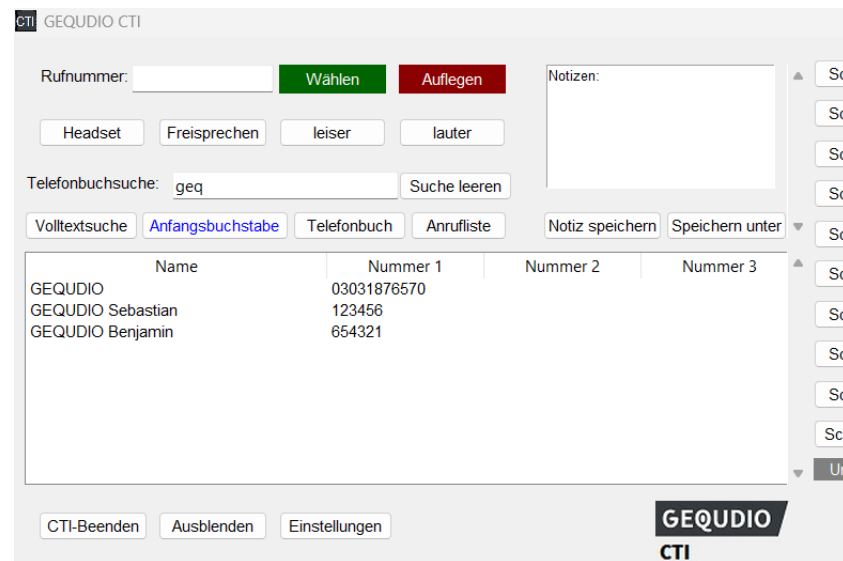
CTI GEQUDIO CTI

Rufnummer: Wählen Auflegen

Notizen:

Headset Freisprechen leiser lauter

Telefonbuchsuche: geq Suche leeren

Volltextsuche Anfangsbuchstabe Telefonbuch Anrufliste

Notiz speichern Speichern unter

| Name | Nummer 1 | Nummer 2 | Nummer 3 |
|---|---|---|---|
| GEQUDIO | 03031876570 | | |
| GEQUDIO Sebastian | 123456 | | |
| GEQUDIO Benjamin | 654321 | | |

So
So
So
So
So
So
So
So
So
Sc
Ur

CTI-Beenden Ausblenden Einstellungen

GEQUDIO
CTI